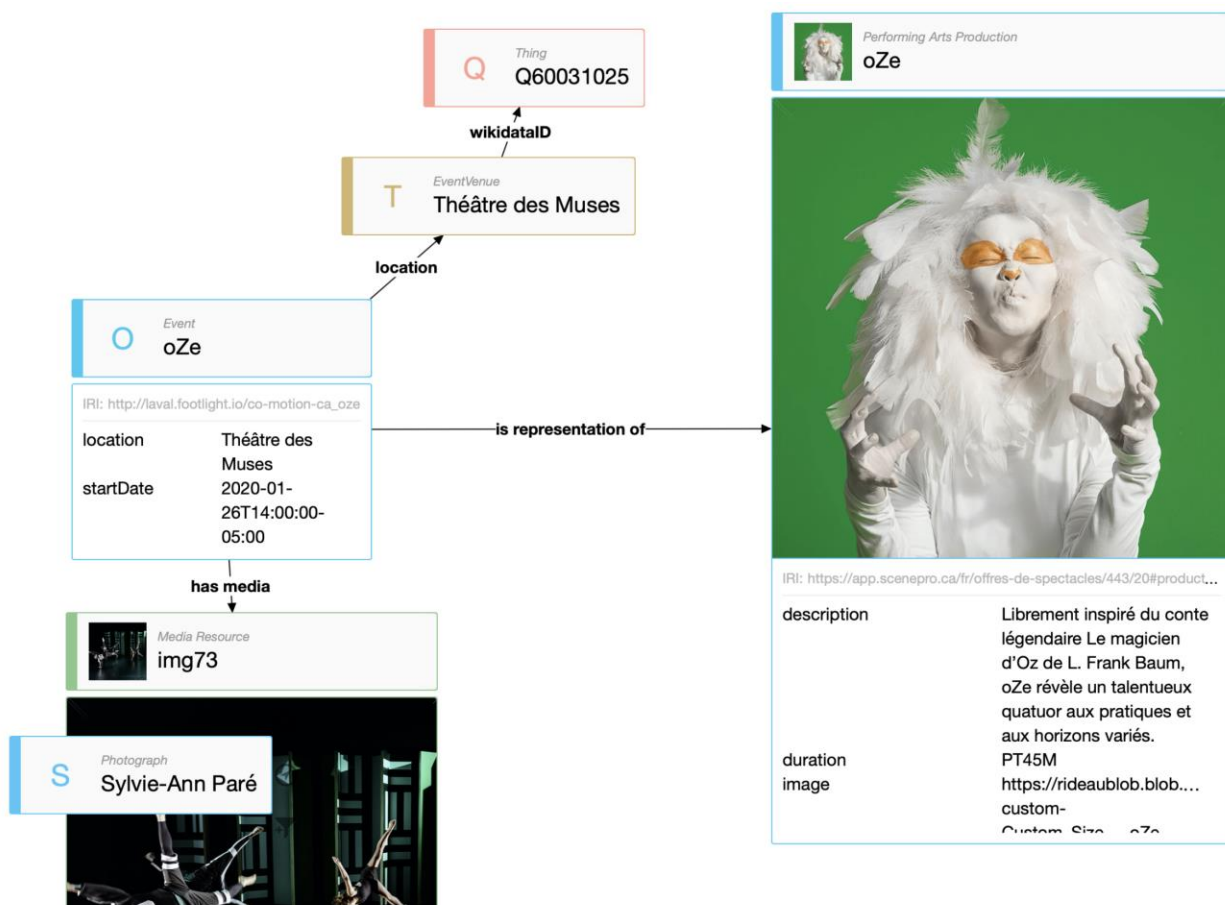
Q Thing
Q60031025

wikidataID

T EventVenue
Théâtre des Muses

location

O Event
oZe

IRI: http://laval.footlight.io/co-motion-ca_oze

| location | Théâtre des Muses |
|---|---|
| startDate | 2020-01-26T14:00:00-05:00 |

is representation of

has media

Media Resource
img73

S Photograph
Sylvie-Ann Paré

Performing Arts Production
oZe

IRI: https://app.scenepro.ca/fr/offres-de-spectacles/443/20#product...

| description | Librement inspiré du conte légendaire Le magicien d'Oz de L. Frank Baum, oZe révèle un talentueux quatuor aux pratiques et aux horizons variés. |
|---|---|
| duration | PT45M |
| image | https://rideaublob.blob.... custom-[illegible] |